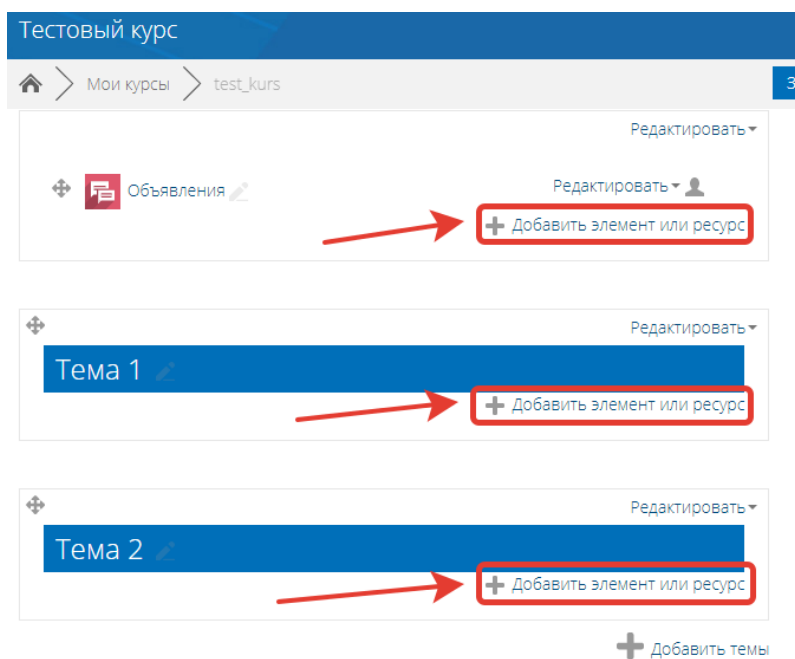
Тестовый курс

Мои курсы test_kurs

Редактировать

Объявления

Редактировать

Добавить элемент или ресурс

Редактировать

Тема 1

Добавить элемент или ресурс

Редактировать

Тема 2

Добавить элемент или ресурс

Добавить темы